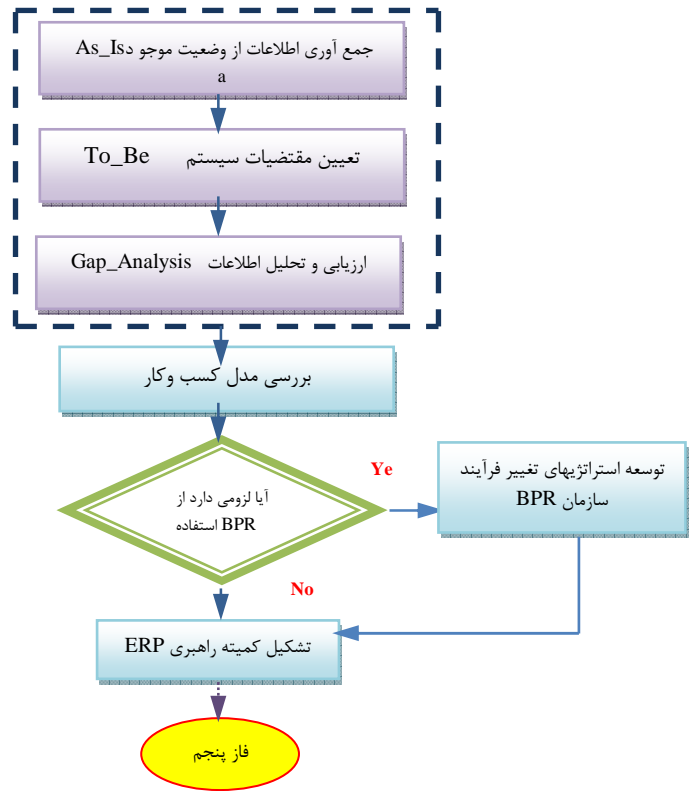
جمع آوری اطلاعات از وضعیت موجو دAs_Is
a

تعیین مقتضیات سیستم To_Be

ارزیابی و تحلیل اطلاعات Gap_Analysis

بررسی مدل کسب وکار

آیا لزومی دارد از BPR استفاده

Ye

توسعه استراتژیهای تغییر فرآیند سازمان BPR

No

تشکیل کمیته راهبری ERP

فاز پنجم